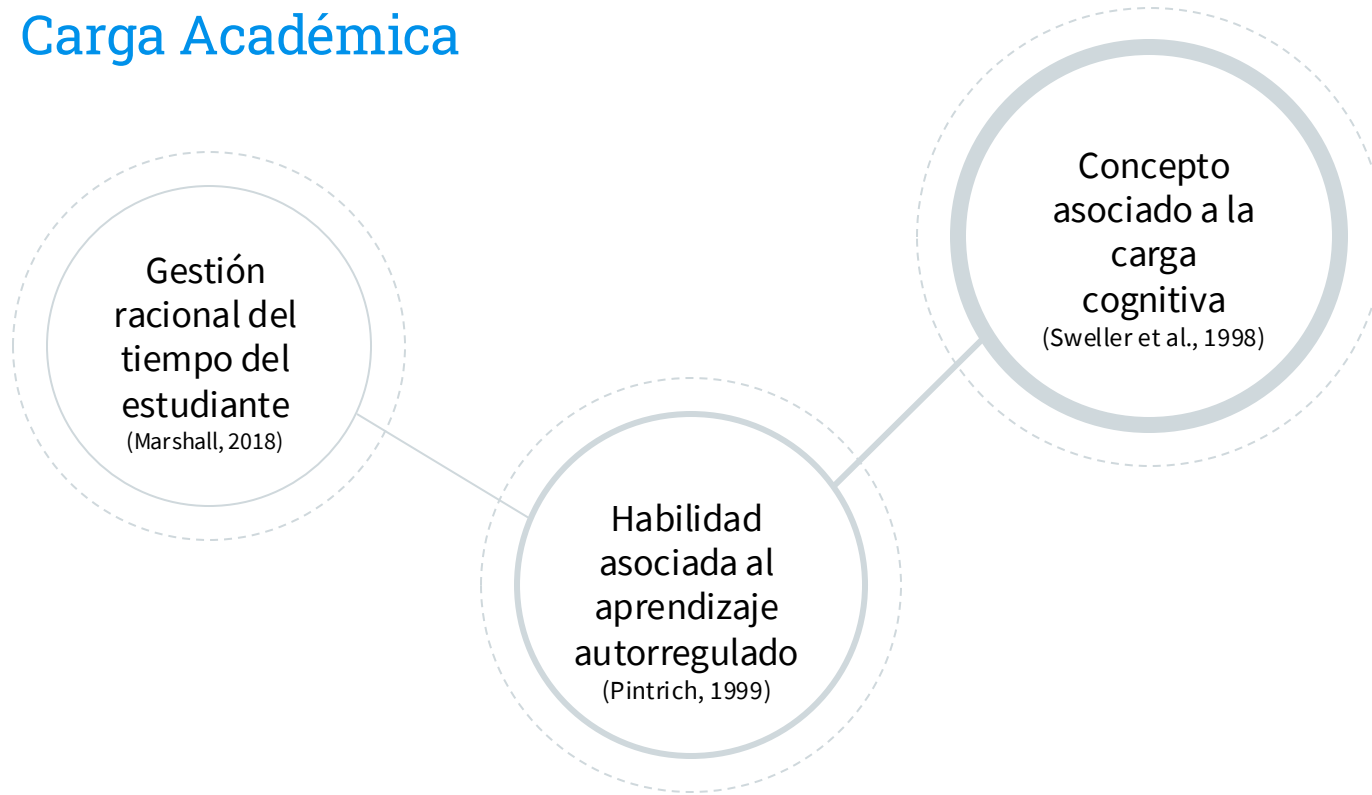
Carga Académica

Gestión racional del tiempo del estudiante
(Marshall, 2018)

Habilidad asociada al aprendizaje autorregulado
(Pintrich, 1999)

Concepto asociado a la carga cognitiva
(Sweller et al., 1998)